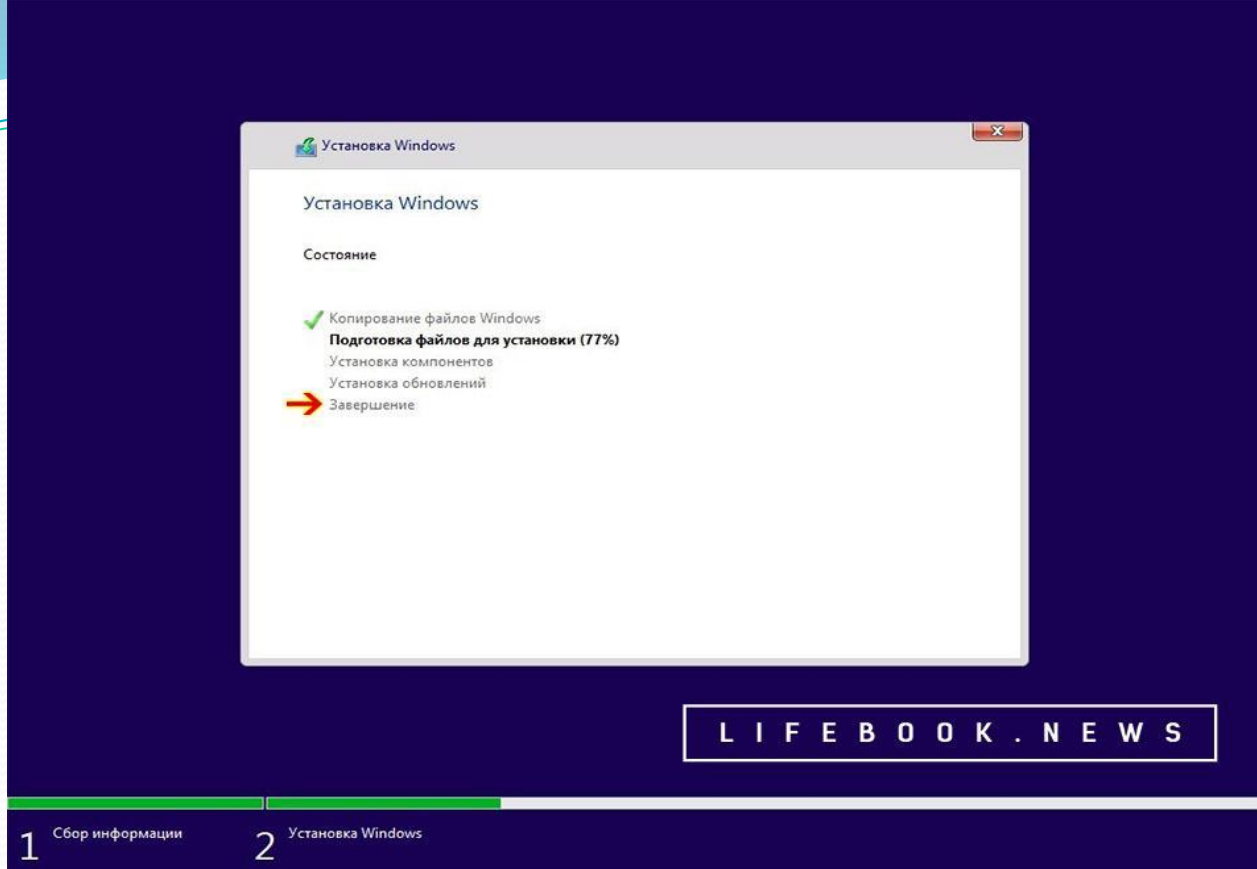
Установка Windows

Установка Windows

Состояние

Копирование файлов Windows
Подготовка файлов для установки (77%)
Установка компонентов
Установка обновлений
Завершение

LIFEBOOK.NEWS

1 Сбор информации
2 Установка Windows